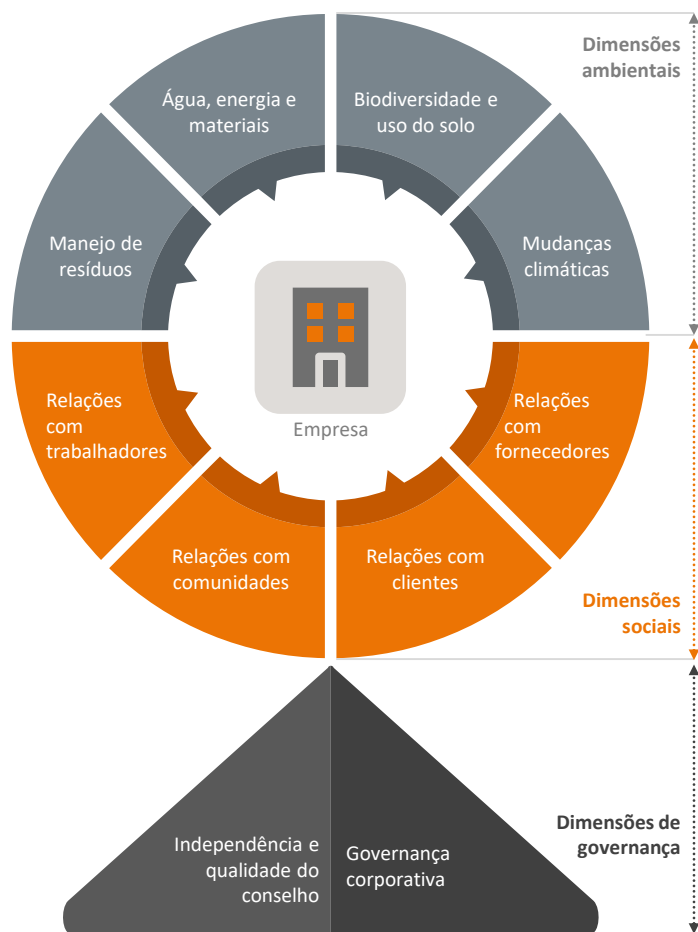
Dimensões ambientais

Água, energia e materiais

Biodiversidade e uso do solo

Manejo de resíduos

Mudanças climáticas

Empresa

Relações com trabalhadores

Relações com fornecedores

Relações com comunidades

Relações com clientes

Dimensões sociais

Independência e qualidade do conselho

Governança corporativa

Dimensões de governança